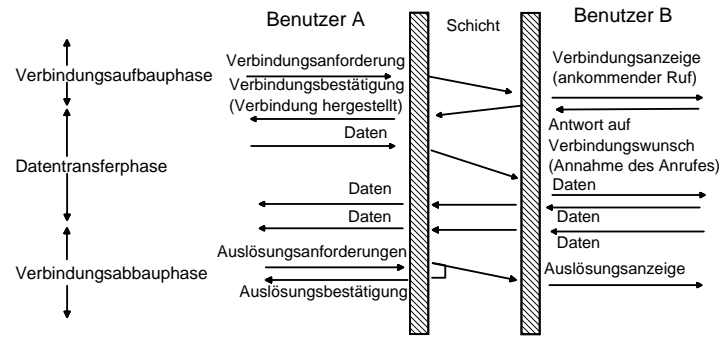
Benutzer A

Schicht

Benutzer B

Verbindungsaufbauphase

Datentransferphase

Verbindungsabbauphase

Verbindungsanforderung

Verbindungsbestätigung (Verbindung hergestellt)

Daten

Daten

Daten

Auslösungsanforderungen

Auslösungsbestätigung

Verbindungsanzeige (ankommender Ruf)

Antwort auf Verbindungswunsch (Annahme des Anrufes)

Daten

Daten

Daten

Auslösungsanzeige